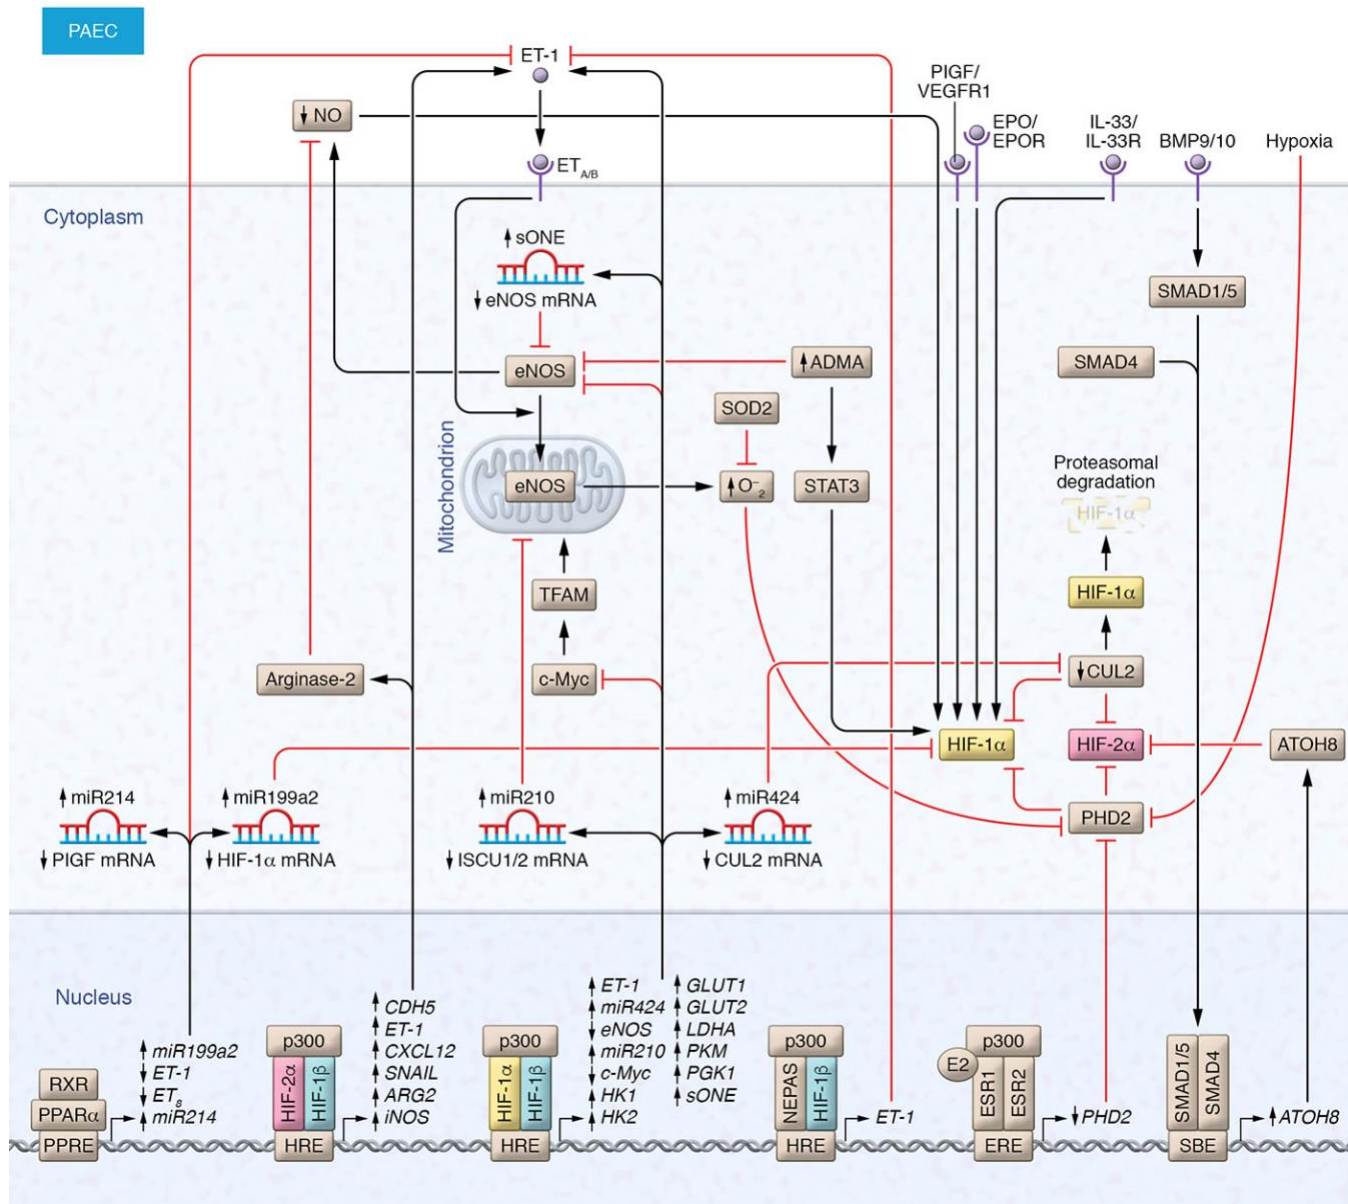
PAEC

ET-1

↓NO

PlGF/
VEGFR1

EPO/
EPOR

IL-33/
IL-33R

BMP9/10

Hypoxia

ET$_{A/B}$

Cytoplasm

↑sONE

↓eNOS mRNA

SMAD1/5

eNOS

↑ADMA

SMAD4

SOD2

Mitochondrion

eNOS

↑O$^-_2$

STAT3

Proteasomal
degradation

HIF-1α

HIF-1α

TFAM

c-Myc

Arginase-2

↓CUL2

HIF-1α

HIF-2α

ATOH8

↑miR214

↑miR199a2

↑miR210

↑miR424

PHD2

↓PlGF mRNA

↓HIF-1α mRNA

↓ISCU1/2 mRNA

↓CUL2 mRNA

Nucleus

↑miR199a2
↓ET-1
↓ET$_B$
↑miR214

RXR

PPARα

PPRE

↑CDH5
↑ET-1
↑CXCL12
↑SNAIL
↑ARG2
↑iNOS

p300

HIF-2α

HIF-1β

HRE

↑ET-1
↑miR424
↑eNOS
↑miR210
↓c-Myc
↑HK1
↑HK2

↑GLUT1
↑GLUT2
↑LDHA
↑PKM
↑PGK1
↑sONE

p300

HIF-1α

HIF-1β

HRE

p300

NEPAS

HIF-1β

HRE

ET-1

E2

p300

ESR1

ESR2

ERE

↓PHD2

SMAD1/5

SMAD4

SBE

↑ATOH8